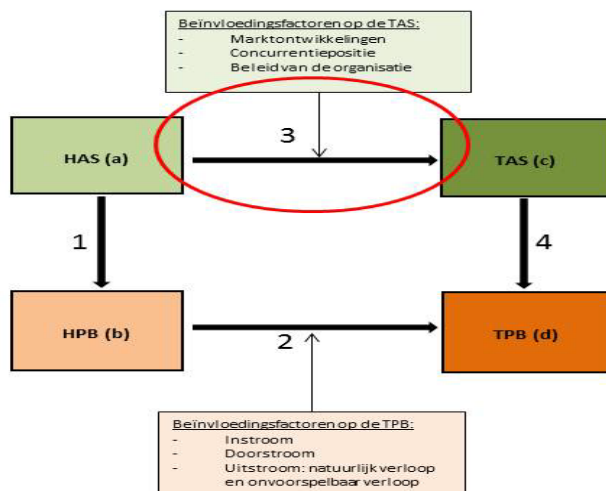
Beïnvloedingsfactoren op de TAS:
- Marktontwikkelingen
- Concurrentiepositie
- Beleid van de organisatie

HAS (a)

3

TAS (c)

1

4

HPB (b)

2

TPB (d)

Beïnvloedingsfactoren op de TPB:
- Instroom
- Doorstroom
- Uitstroom: natuurlijk verloop en onvoorspelbaar verloop